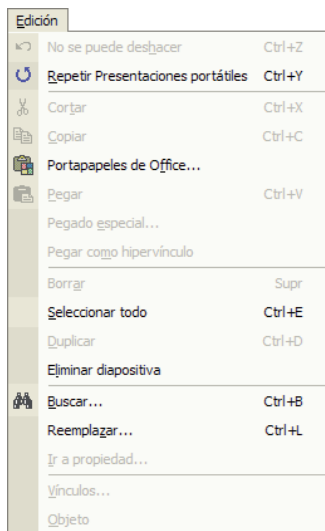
Edición

No se puede deshacer Ctrl+Z
Repetir Presentaciones portátiles Ctrl+Y
Cortar Ctrl+X
Copiar Ctrl+C
Portapapeles de Office...
Pegar Ctrl+V
Pegado especial...
Pegar como hipervínculo
Borrar Supr
Seleccionar todo Ctrl+E
Duplicar Ctrl+D
Eliminar diapositiva
Buscar... Ctrl+B
Reemplazar... Ctrl+L
Ir a propiedad...
Vínculos...
Objeto